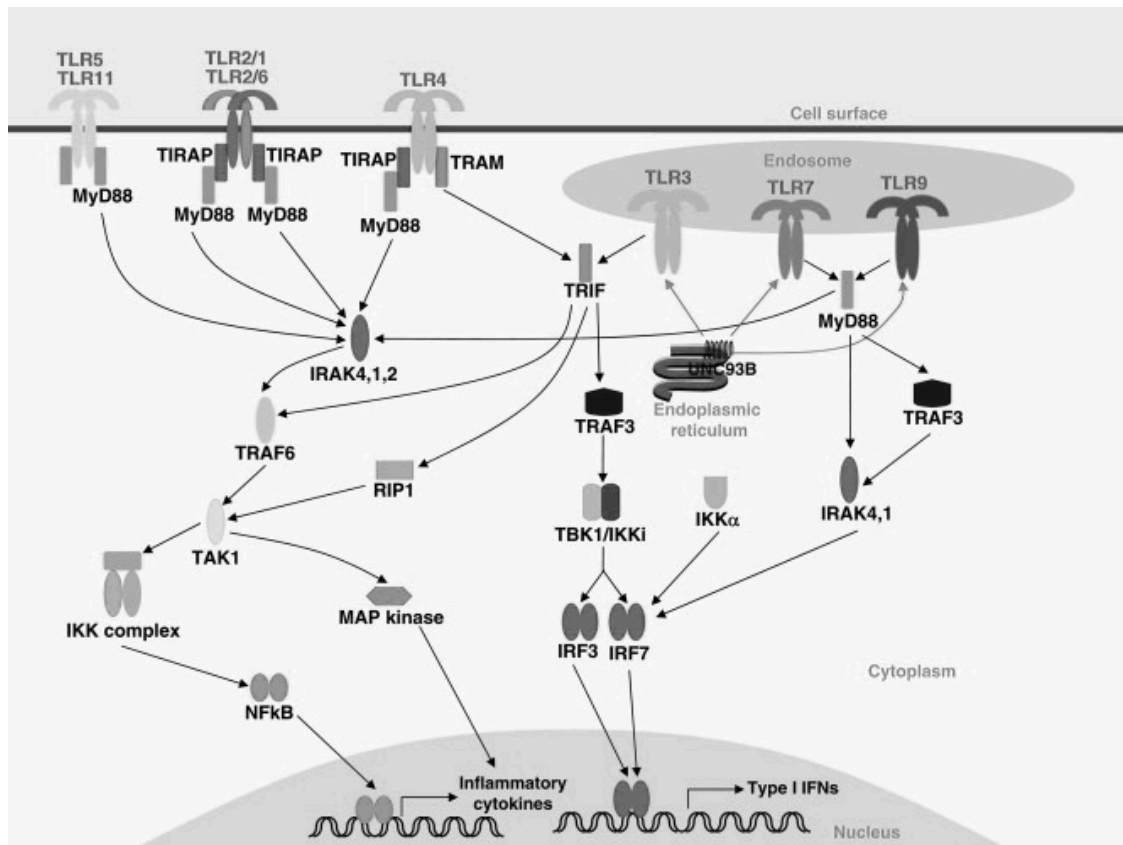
TLR5
TLR11

TLR2/1
TLR2/6

TLR4

Cell surface

TIRAP TIRAP TIRAP TRAM

MyD88 MyD88 MyD88 MyD88

Endosome

TLR3 TLR7 TLR9

TRIF

MyD88

IRAK4,1,2

UNC93B

Endoplasmic reticulum

TRAF3

TRAF3

TRAF6

RIP1

TAK1

TBK1/IKKi

IKKα

IRAK4,1

IKK complex

MAP kinase

IRF3 IRF7

Cytoplasm

NFkB

Inflammatory cytokines

Type I IFNs

Nucleus